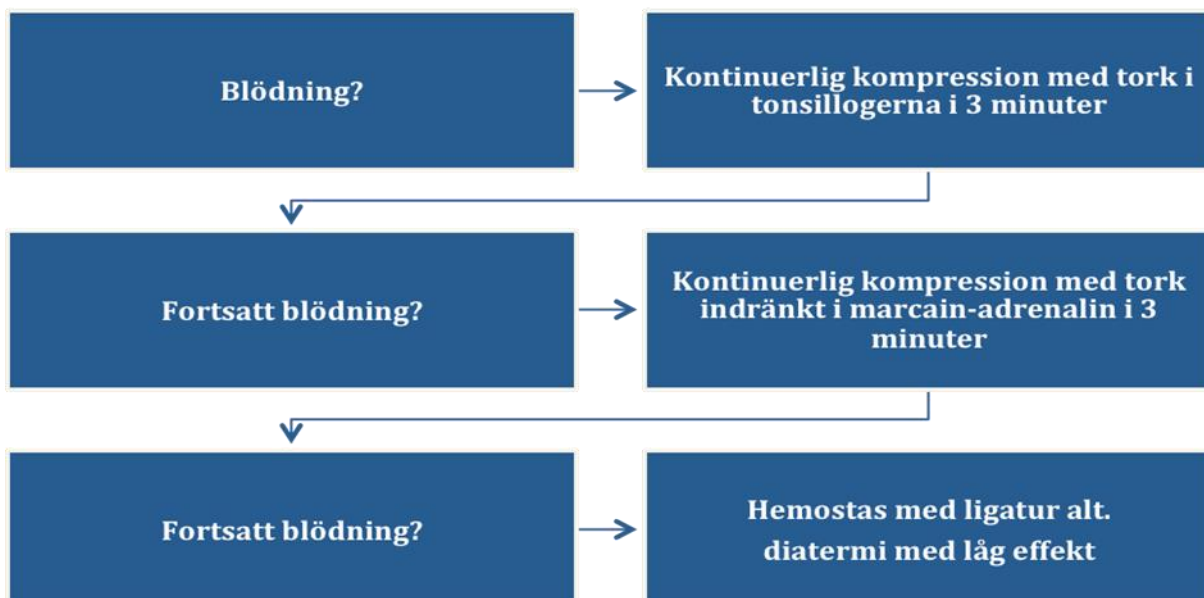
Blödning?

Kontinuerlig kompression med tork i tonsillogerna i 3 minuter

Fortsatt blödning?

Kontinuerlig kompression med tork indränkt i marcain-adrenalin i 3 minuter

Fortsatt blödning?

Hemostas med ligatur alt. diatermi med låg effekt